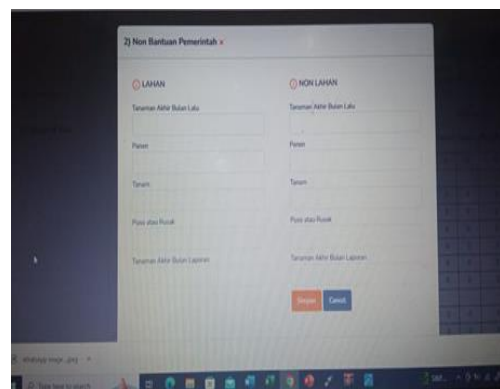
2) Non Bantuan Pemerintah ×

LAHAN

Tanaman Akhir Bulan Lalu

Panen

Tanam

Puso atau Rusak

Tanaman Akhir Bulan Laporan

NON LAHAN

Tanaman Akhir Bulan Lalu

Panen

Tanam

Puso atau Rusak

Tanaman Akhir Bulan Laporan

Simpan Cancel

Type here to search